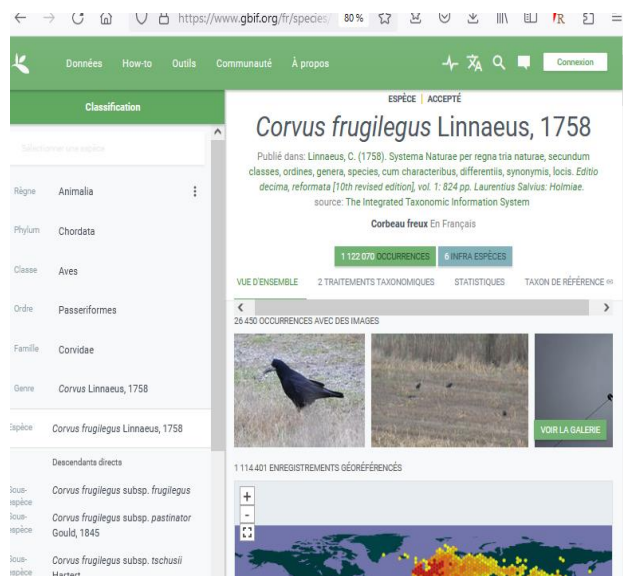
https://www.gbif.org/fr/species/ 80%

Données How-to Outils Communauté À propos Connexion

Classification

Sélectionner une espèce

Règne Animalia

Phylum Chordata

Classe Aves

Ordre Passeriformes

Famille Corvidae

Genre Corvus Linnaeus, 1758

Espèce Corvus frugilegus Linnaeus, 1758

Descendants directs

Sous-espèce Corvus frugilegus subsp. frugilegus

Sous-espèce Corvus frugilegus subsp. pastinator Gould, 1845

Sous-espèce Corvus frugilegus subsp. tschusii Hartert

ESPÈCE | ACCEPTÉ

Corvus frugilegus Linnaeus, 1758

Publié dans: Linnaeus, C. (1758). Systema Naturae per regna tria naturae, secundum classes, ordines, genera, species, cum characteribus, differentiis, synonymis, locis. Editio decima, reformata [10th revised edition], vol. 1: 824 pp. Laurentius Salvius: Holmiae.
source: The Integrated Taxonomic Information System

Corbeau freux En Français

1 122 070 OCCURRENCES 6 INFRA ESPÈCES

VUE D'ENSEMBLE 2 TRAITEMENTS TAXONOMIQUES STATISTIQUES TAXON DE RÉFÉRENCE

26 450 OCCURRENCES AVEC DES IMAGES

VOIR LA GALERIE

1 114 401 ENREGISTREMENTS GÉORÉFÉRENCÉS

+
-